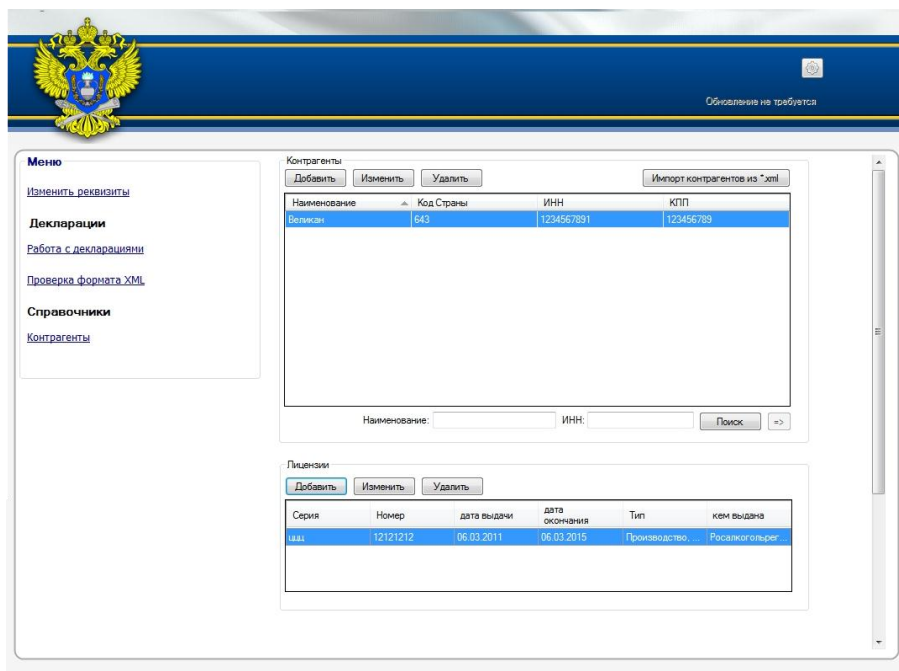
Обновление не требуется

Меню

Изменить реквизиты

Декларации

Работа с декларациями

Проверка формата XML

Справочники

Контрагенты

Контрагенты

Добавить Изменить Удалить Импорт контрагентов из *.xml

| Наименование | Код Страны | ИНН | КПП |
|---|---|---|---|
| Великан | 643 | 1234567891 | 123456789 |

Наименование: ИНН: Поиск =>

Лицензии

Добавить Изменить Удалить

| Серия | Номер | дата выдачи | дата окончания | Тип | кем выдана |
|---|---|---|---|---|---|
| цщщ | 12121212 | 06.03.2011 | 06.03.2015 | Производство, ... | Росалкогольрег... |